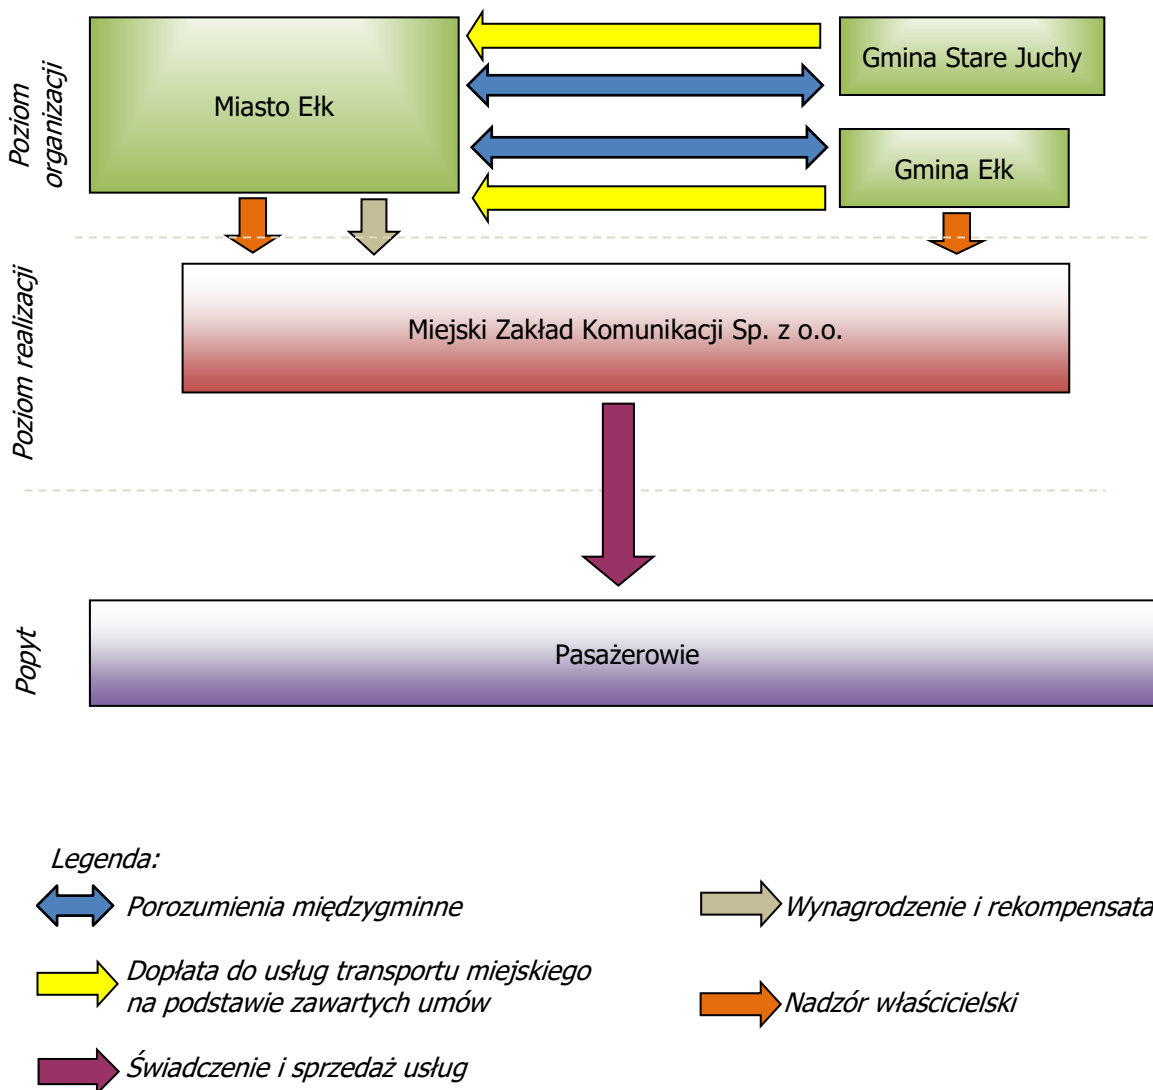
Poziom organizacji

Miasto Ełk

Gmina Stare Juchy

Gmina Ełk

Poziom realizacji

Miejski Zakład Komunikacji Sp. z o.o.

Popyt

Pasażerowie

Legenda:

Porozumienia międzygminne

Wynagrodzenie i rekompensata

Dopłata do usług transportu miejskiego na podstawie zawartych umów

Nadzór właścicielski

Świadczenie i sprzedaż usług